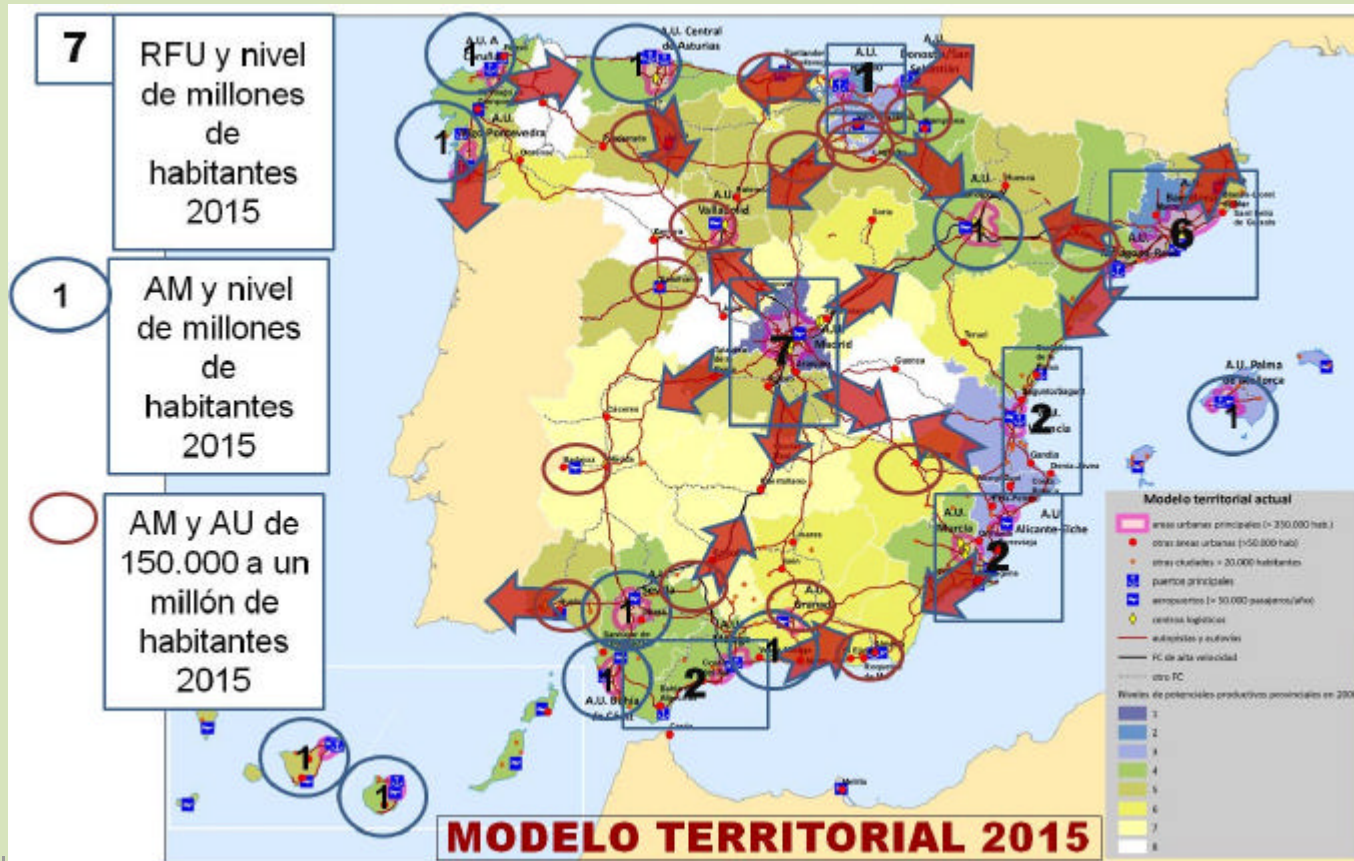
7

RFU y nivel de millones de habitantes 2015

1

AM y nivel de millones de habitantes 2015

AM y AU de 150.000 a un millón de habitantes 2015

A.U. A Coruña
A.U. Central de Asturias
A.U. Bilbao
A.U. Donostia/San Sebastián
Santander
A.U. Vigo-Pontevedra
Ourense
Ponferrada
A.U. Valladolid
Burgos
Soria
A.U. Zaragoza
Huesca
A.U. Barcelona
Blanes-Lloret
Sant Feliu de Guíxols
A.U. Tarragona-Reus
Zamora
Salamanca
A.U. Madrid
Toledo
Talavera
Cuenca
Teruel
Castellón
Sagunto/Sagunt
A.U. Valencia
Gandia
Denia-Jávea
Cáceres
Badajoz
Mérida
Puertollano
A.U. Palma de Mallorca
A.U. Murcia
A.U. Alicante-Elche
Orihuela
Torrevieja
Cartagena
A.U. Sevilla
Huelva
A.U. Granada
A.U. Málaga
Almería
A.U. Bahía de Cádiz
Algeciras
Ceuta
Melilla
1
1
1
1
1
6
7
2
1
2
1
1
1
2
1
1

Modelo territorial actual
áreas urbanas principales (> 350.000 hab.)
otras áreas urbanas (>50.000 hab)
otras ciudades > 20.000 habitantes
puertos principales
aeropuertos (> 50.000 pasajeros/año)
centros logísticos
autopistas y autovías
FC de alta velocidad
otro FC
Niveles de potenciales productivos provinciales en 200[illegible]
1
2
3
4
5
6
7
8

MODELO TERRITORIAL 2015